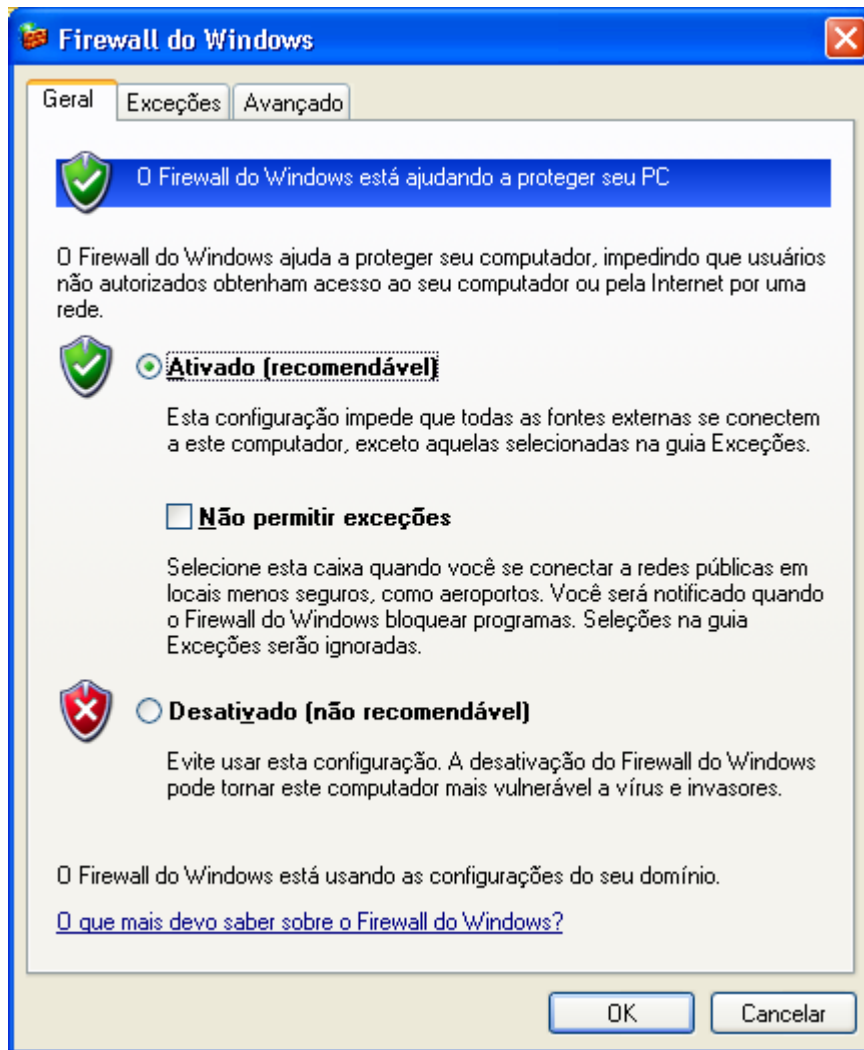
Firewall do Windows

Geral | Exceções | Avançado

O Firewall do Windows está ajudando a proteger seu PC

O Firewall do Windows ajuda a proteger seu computador, impedindo que usuários não autorizados obtenham acesso ao seu computador ou pela Internet por uma rede.

Ativado (recomendável)

Esta configuração impede que todas as fontes externas se conectem a este computador, exceto aquelas selecionadas na guia Exceções.

Não permitir exceções

Selecione esta caixa quando você se conectar a redes públicas em locais menos seguros, como aeroportos. Você será notificado quando o Firewall do Windows bloquear programas. Seleções na guia Exceções serão ignoradas.

Desativado (não recomendável)

Evite usar esta configuração. A desativação do Firewall do Windows pode tornar este computador mais vulnerável a vírus e invasores.

O Firewall do Windows está usando as configurações do seu domínio.

O que mais devo saber sobre o Firewall do Windows?

OK | Cancelar